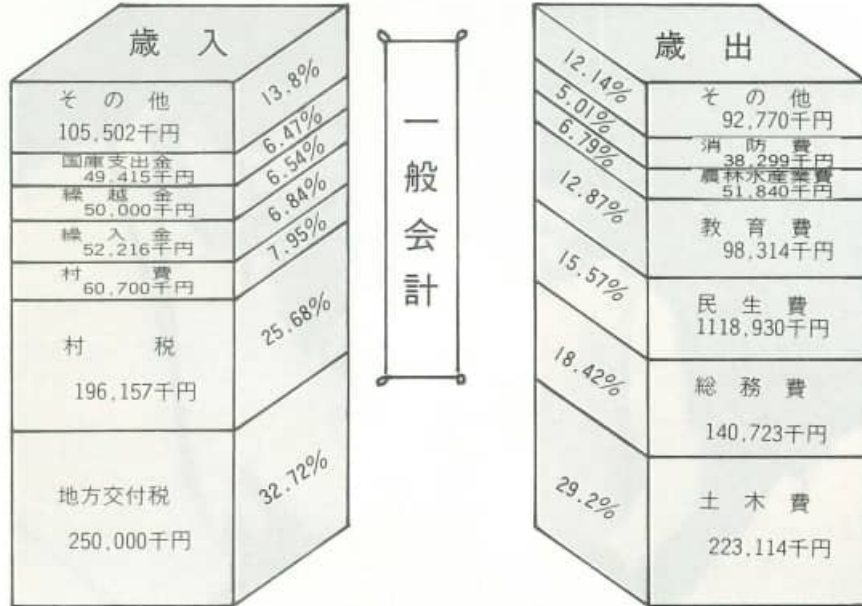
歳入

その他
105,502千円
13.8%

国庫支出金
49,415千円
6.47%

繰越金
50,000千円
6.54%

繰入金
52,216千円
6.84%

村費
60,700千円
7.95%

村税
196,157千円
25.68%

地方交付税
250,000千円
32.72%

一般会計

歳出

12.14%
その他
92,770千円

5.01%
消防費
38,299千円

6.79%
農林水産業費
51,840千円

12.87%
教育費
98,314千円

15.57%
民生費
1118,930千円

18.42%
総務費
140,723千円

29.2%
土木費
223,114千円